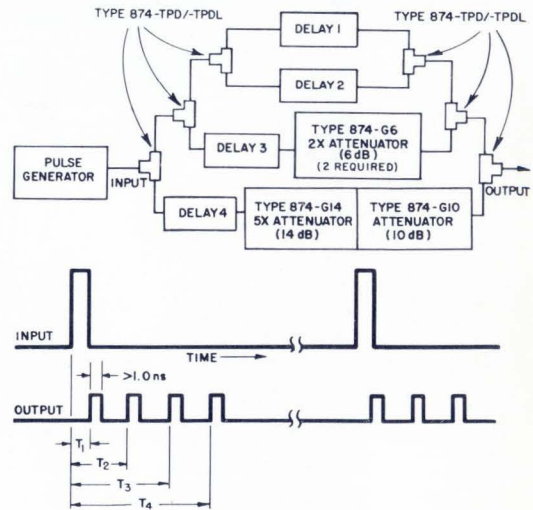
TYPE 874-TPD/-TPDL

DELAY 1

TYPE 874-TPD/-TPDL

DELAY 2

PULSE GENERATOR

INPUT

DELAY 3

TYPE 874-G6 2X ATTENUATOR (6 dB) (2 REQUIRED)

OUTPUT

DELAY 4

TYPE 874-G14 5X ATTENUATOR (14 dB)

TYPE 874-G10 ATTENUATOR (10 dB)

INPUT

TIME

>1.0 ns

OUTPUT

$T_1$

$T_2$

$T_3$

$T_4$